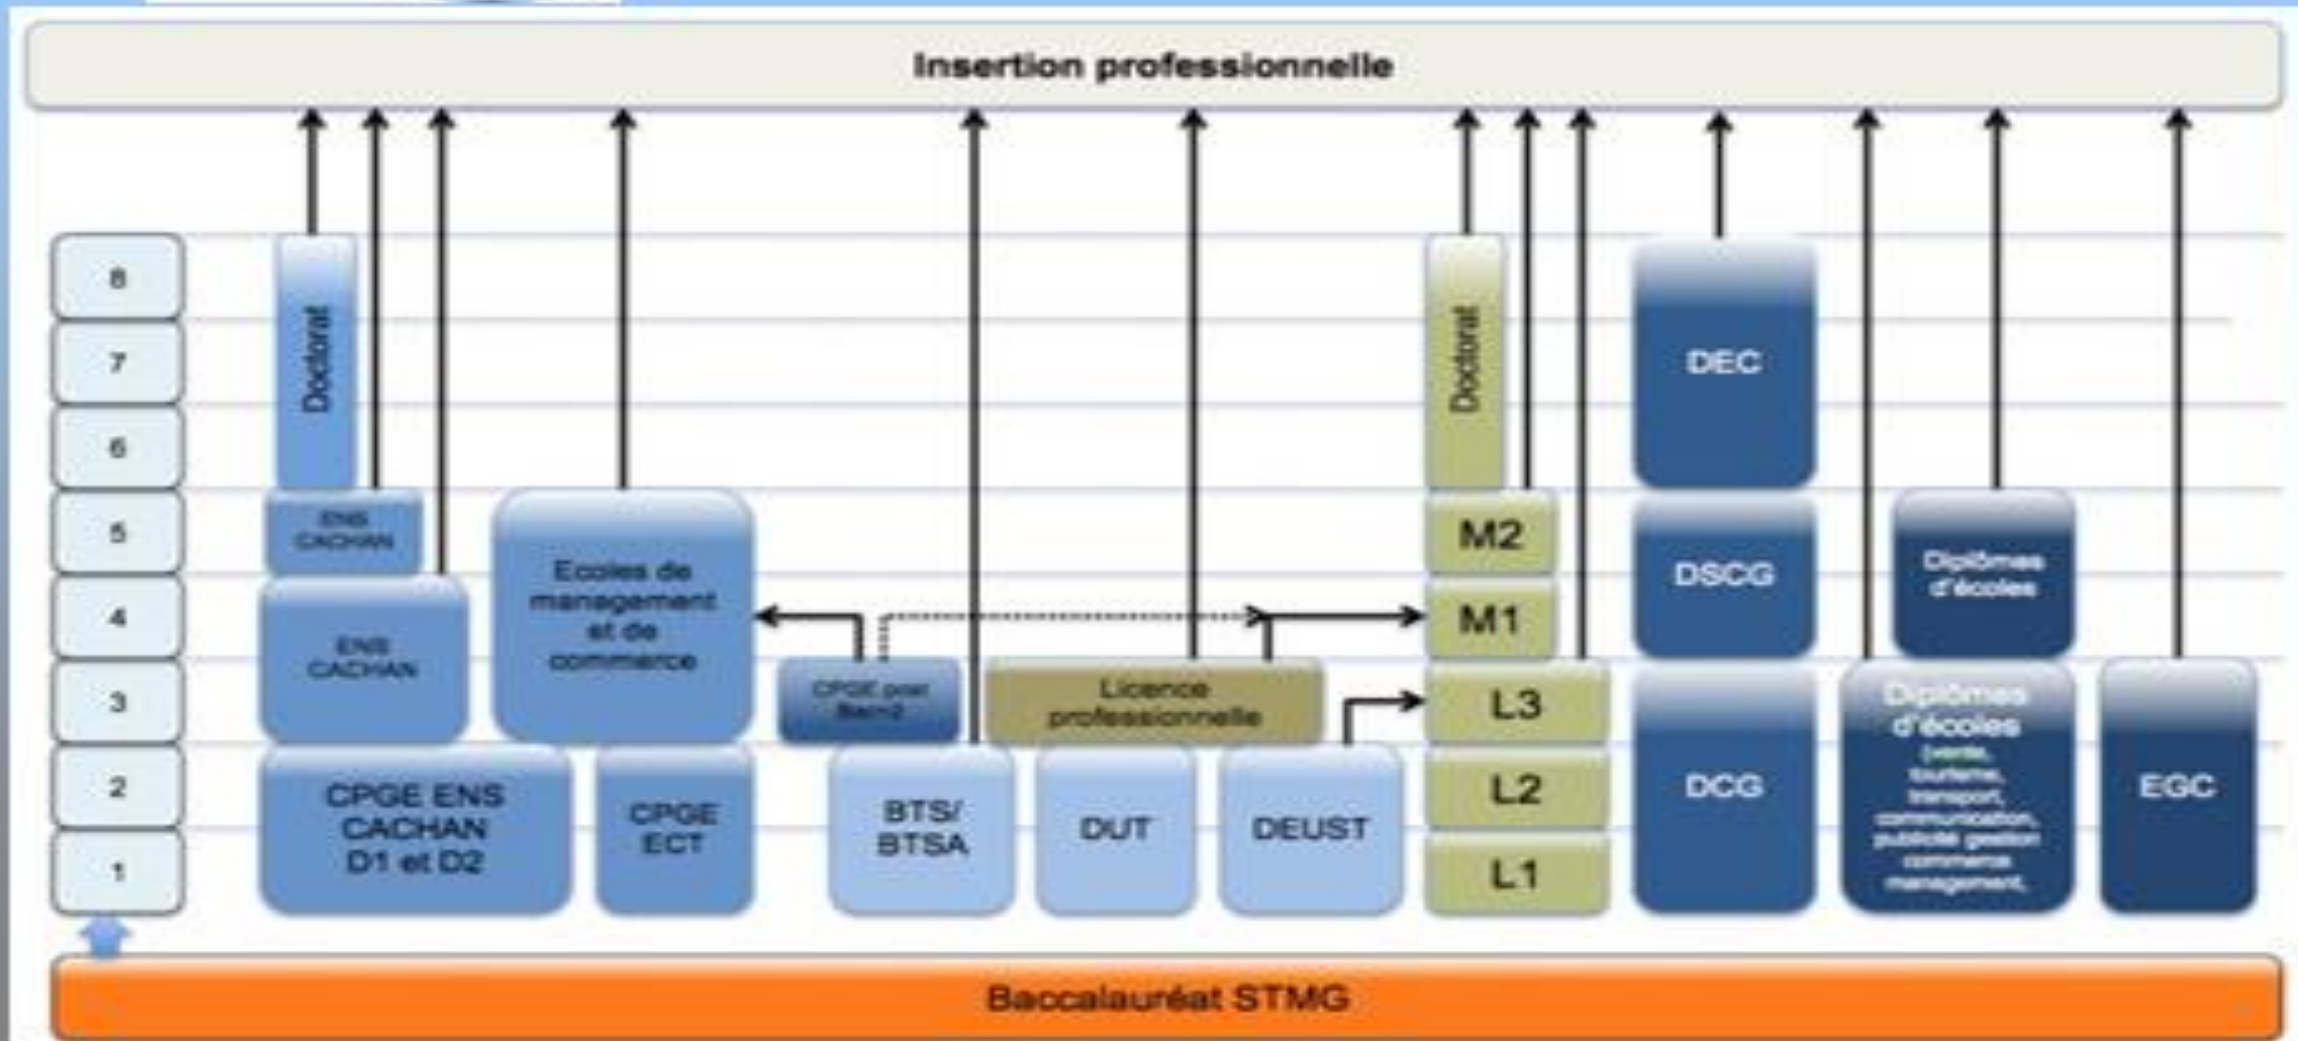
Insertion professionnelle

8
7
6
5
4
3
2
1

Doctorat

ENS CACHAN

ENS CACHAN

CPGE ENS CACHAN D1 et D2

Ecoles de management et de commerce

CPGE ECT

CPGE post Bac+2

BTS/ BTSA

Licence professionnelle

DUT

DEUST

Doctorat

M2

M1

L3

L2

L1

DEC

DSCG

DCG

Diplômes d'écoles

Diplômes d'écoles (vente, tourisme, transport, communication, publicité gestion commerce management,

EGC

Baccalauréat STMG